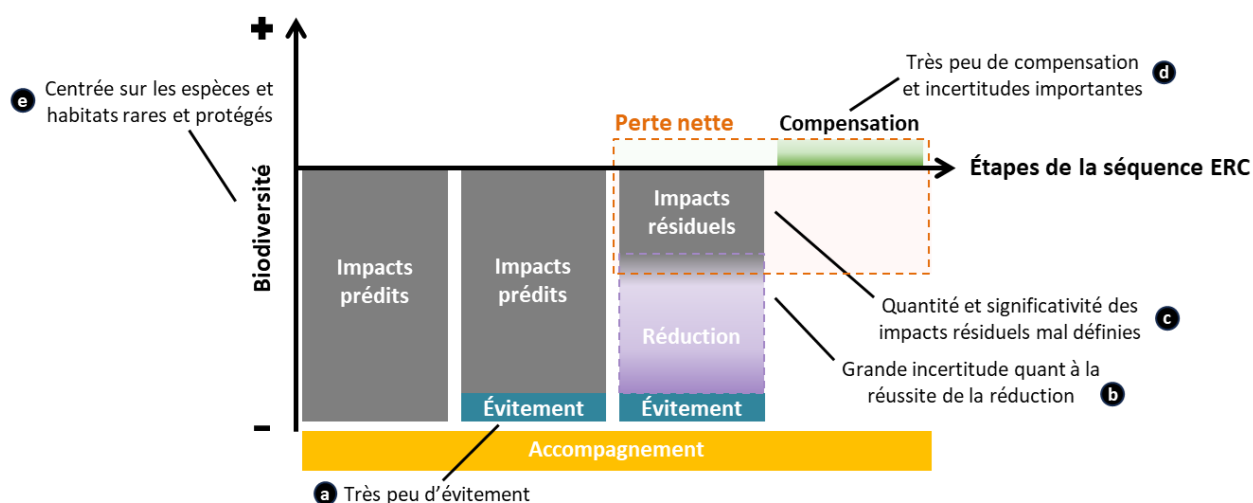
+
e Centrée sur les espèces et habitats rares et protégés

Très peu de compensation et incertitudes importantes d

Perte nette

Compensation

Biodiversité

Étapes de la séquence ERC

Impacts prédits

Impacts prédits

Impacts résiduels

Réduction

Quantité et significativité des impacts résiduels mal définies c

Grande incertitude quant à la réussite de la réduction b

Évitement

Évitement

-

Accompagnement

a Très peu d'évitement